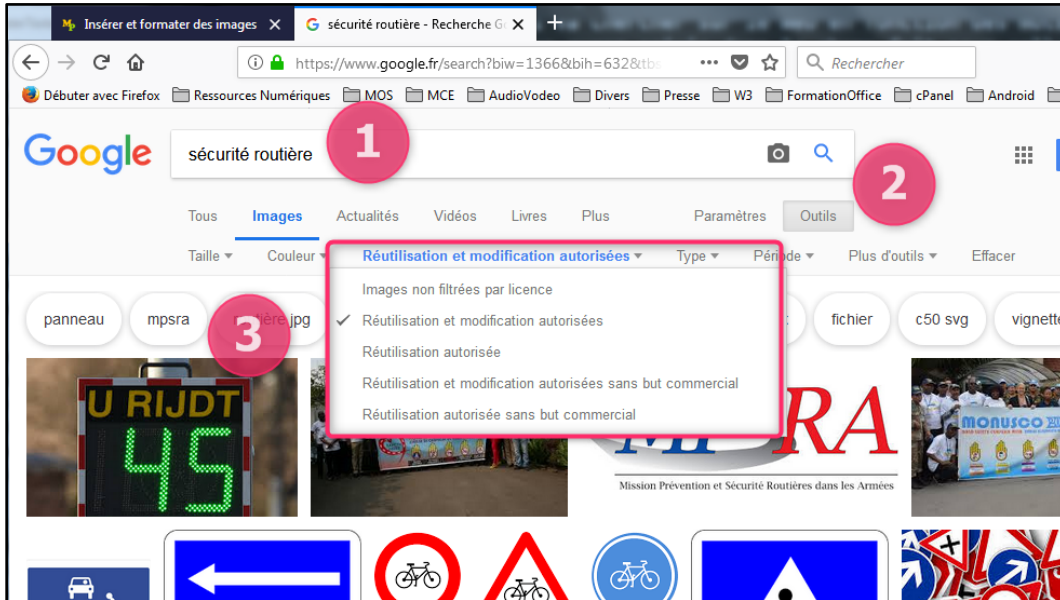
Insérer et formater des images ×
sécurité routière - Recherche G ×
+

https://www.google.fr/search?biw=1366&bih=632&tb
Rechercher

Débuter avec Firefox Ressources Numériques MOS MCE AudioVodeo Divers Presse W3 FormationOffice cPanel Android

Google
sécurité routière
1
2

Tous Images Actualités Vidéos Livres Plus Paramètres Outils

Taille Couleur Réutilisation et modification autorisées Type Période Plus d'outils Effacer

Images non filtrées par licence
✓ Réutilisation et modification autorisées
Réutilisation autorisée
Réutilisation et modification autorisées sans but commercial
Réutilisation autorisée sans but commercial

panneau mpsra 3 routière jpg fichier c50 svg vignette

U RIJDT
45

MPSRA
Mission Prévention et Sécurité Routières dans les Armées

MONUSCO